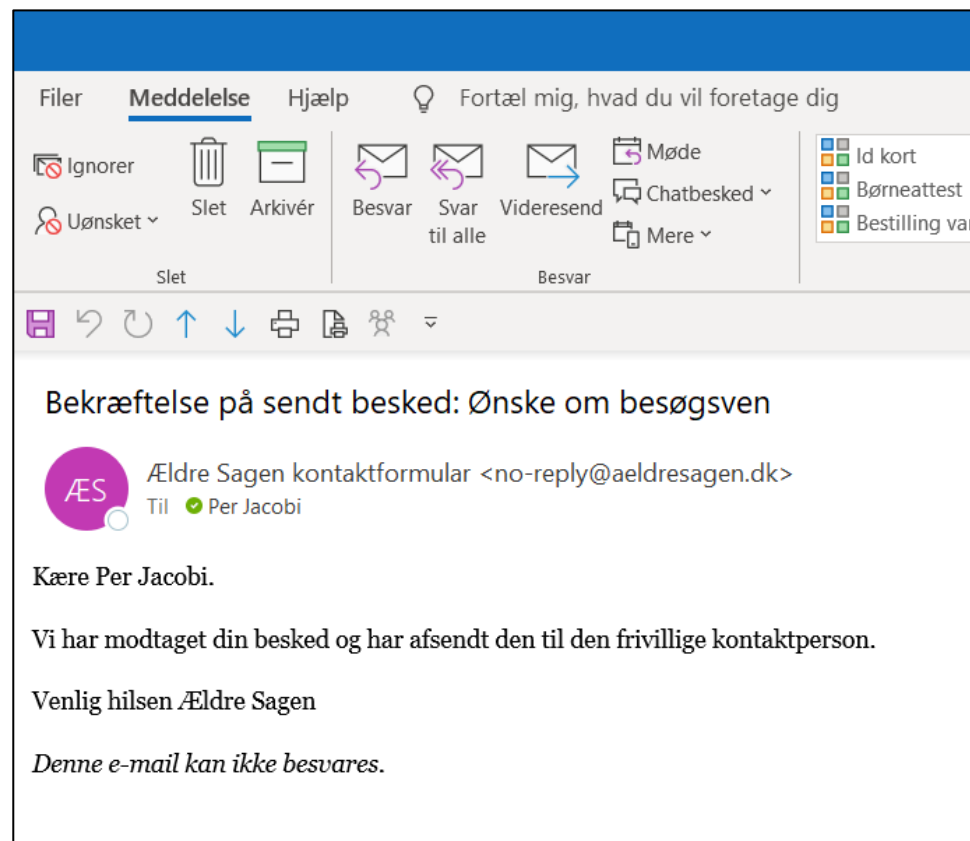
Filer Meddelelse Hjælp Fortæl mig, hvad du vil foretage dig

Ignorer
Uønsket
Slet
Arkivér
Slet

Besvar
Svar til alle
Videresend
Møde
Chatbesked
Mere
Besvar

Id kort
Børneattest
Bestilling va

Bekræftelse på sendt besked: Ønske om besøgsven

ÆS

Ældre Sagen kontaktformular <no-reply@aeldresagen.dk>
Til Per Jacobi

Kære Per Jacobi.

Vi har modtaget din besked og har afsendt den til den frivillige kontaktperson.

Venlig hilsen Ældre Sagen

*Denne e-mail kan ikke besvares.*